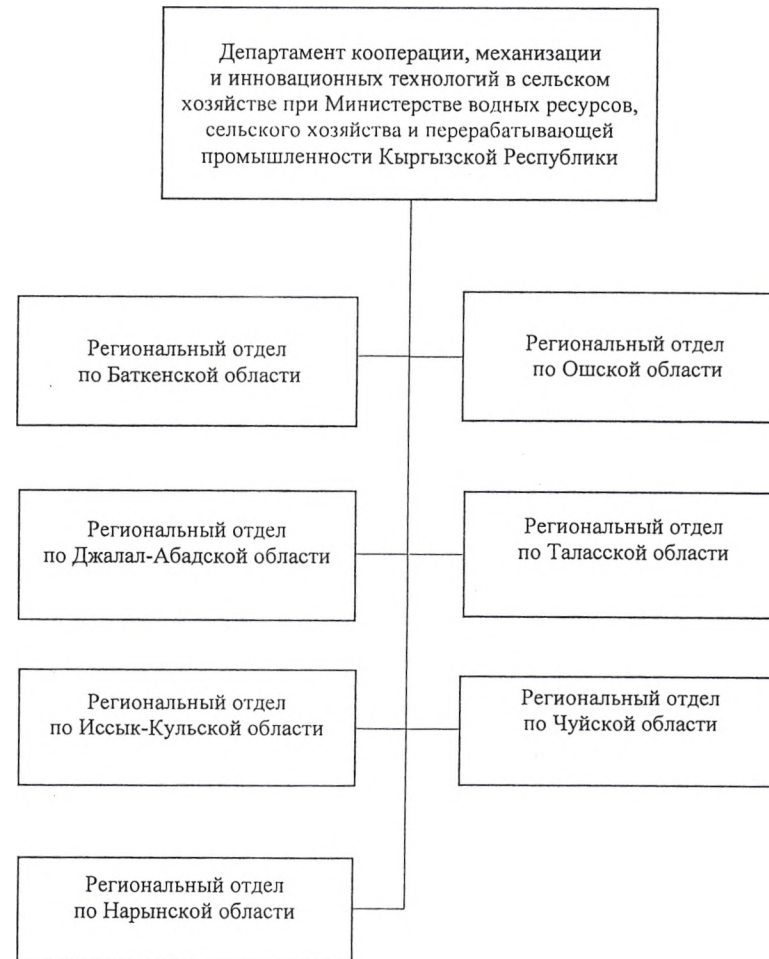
Департамент кооперации, механизации и инновационных технологий в сельском хозяйстве при Министерстве водных ресурсов, сельского хозяйства и перерабатывающей промышленности Кыргызской Республики

Региональный отдел по Баткенской области

Региональный отдел по Ошской области

Региональный отдел по Джалал-Абадской области

Региональный отдел по Таласской области

Региональный отдел по Иссык-Кульской области

Региональный отдел по Чуйской области

Региональный отдел по Нарынской области